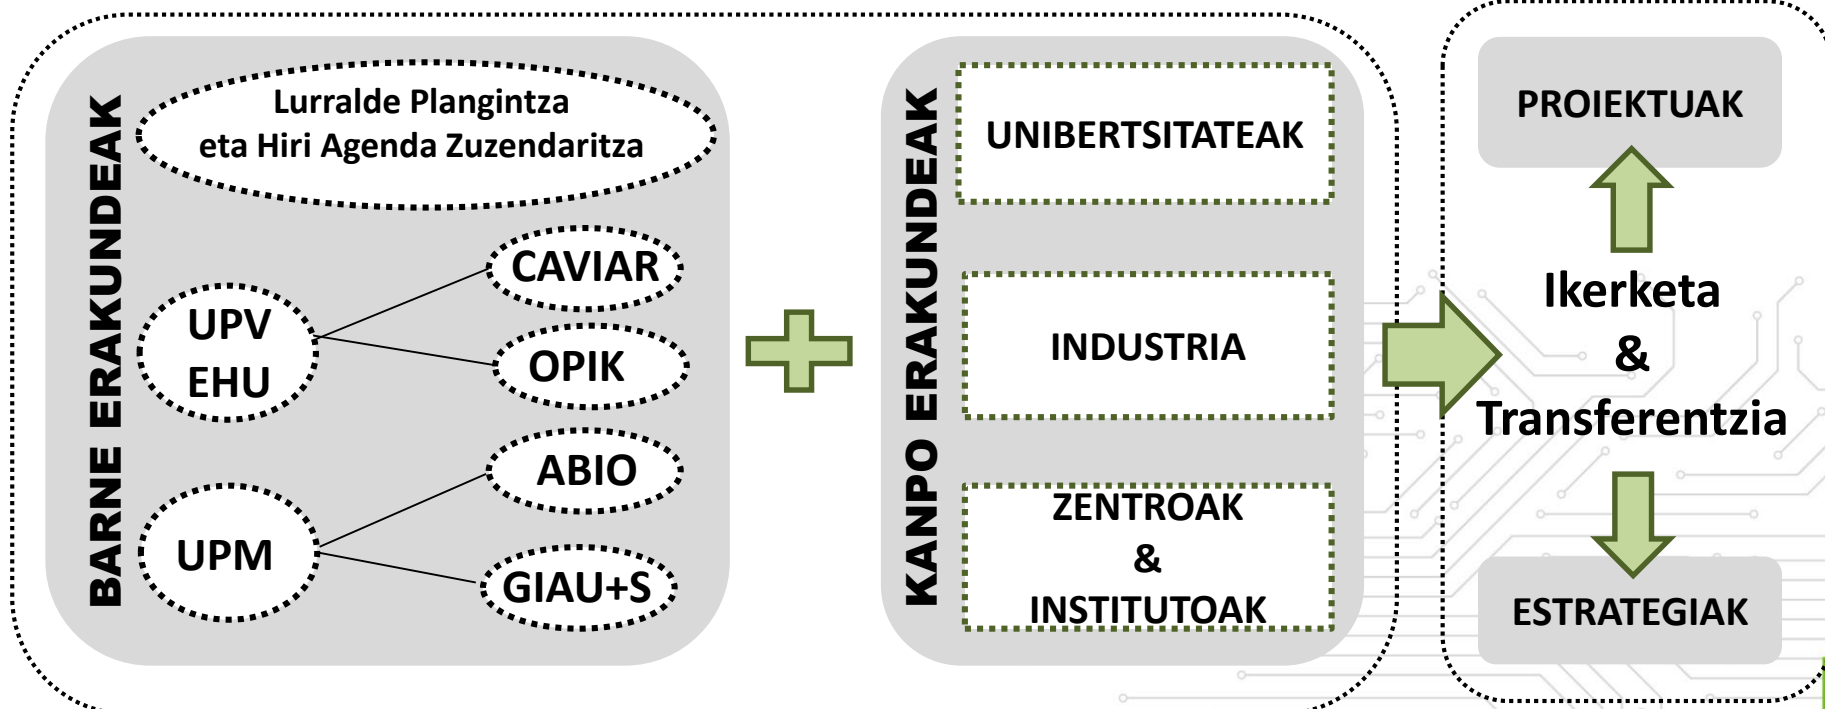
BARNE ERAKUNDEAK

Lurralde Plangintza eta Hiri Agenda Zuzendaritza

UPV EHU

CAVIAR

OPIK

UPM

ABIO

GIAU+S

KANPO ERAKUNDEAK

UNIBERTSITATEAK

INDUSTRIA

ZENTROAK & INSTITUTOAK

PROIEKTUAK

Ikerketa & Transferentzia

ESTRATEGIAK